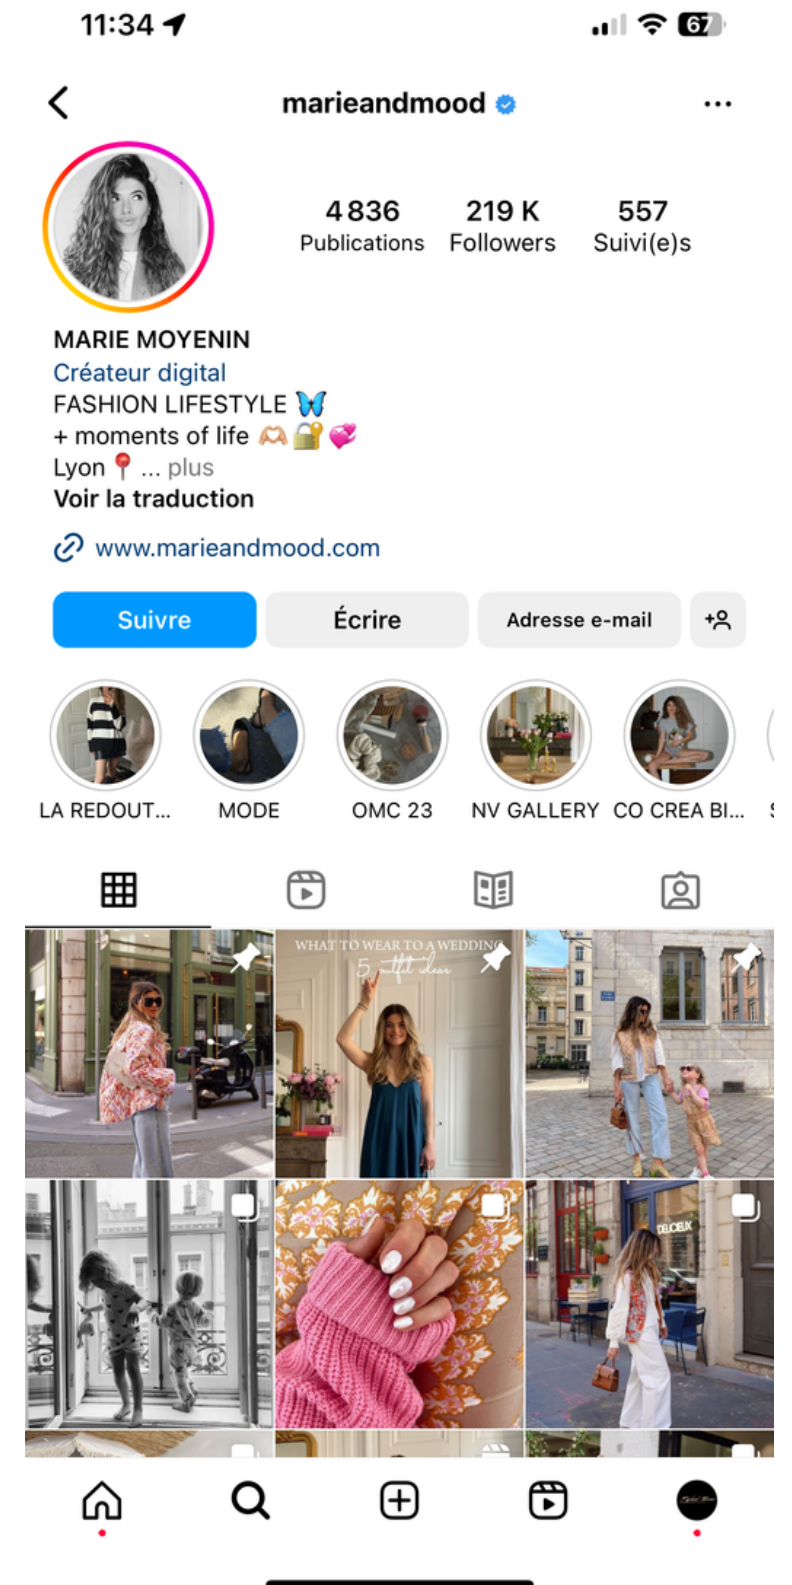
11:34

67

marieandmood

4 836
Publications

219 K
Followers

557
Suivi(e)s

MARIE MOYENIN
Créateur digital
FASHION LIFESTYLE 🦋
+ moments of life 🫶🔐💞
Lyon 📍 ... plus
Voir la traduction

www.marieandmood.com

Suivre
Écrire
Adresse e-mail

LA REDOUT...
MODE
OMC 23
NV GALLERY
CO CREA BI...

WHAT TO WEAR TO A WEDDING
5 outfit ideas

DELICIEUX